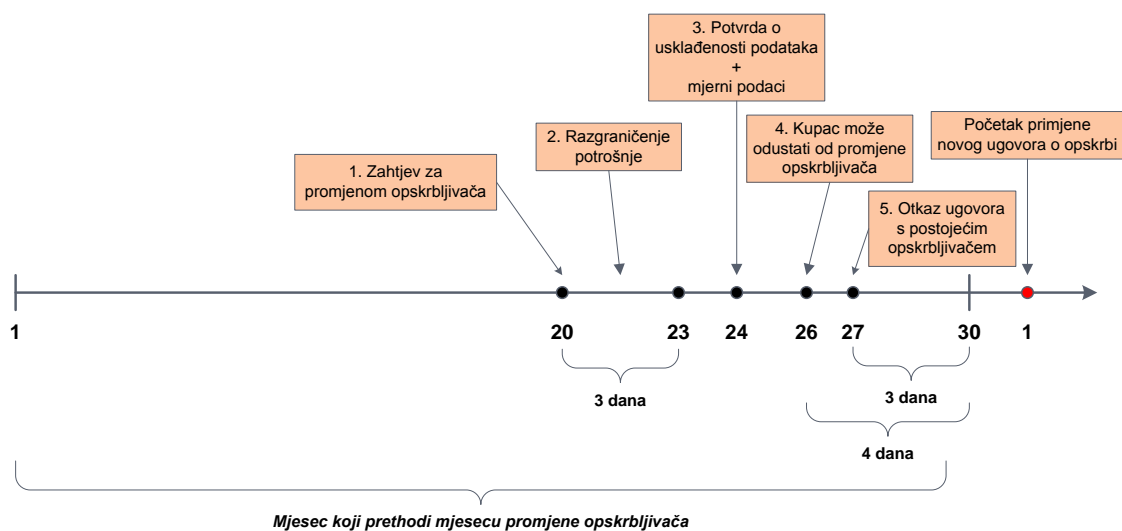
3. Potvrda o usklađenosti podataka + mjerni podaci

2. Razgraničenje potrošnje

4. Kupac može odustati od promjene opskrbljivača

Početak primjene novog ugovora o opskrbi

1. Zahtjev za promjenom opskrbljivača

5. Otkaz ugovora s postojećim opskrbljivačem

1

20

23

24

26

27

30

1

3 dana

3 dana

4 dana

Mjesec koji prethodi mjesecu promjene opskrbljivača